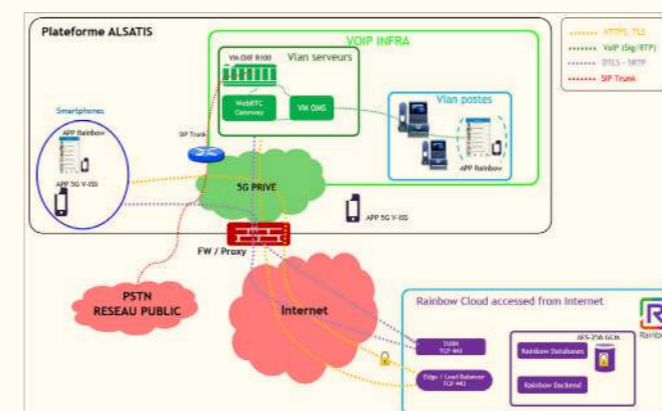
Plateforme ALSATIS

VOIP INFRA

VM OXE R100

Vlan serveurs

WebRTC Gateway

VM OMS

Vlan postes

APP Rainbow

Smartphones

APP Rainbow

APP 5G V-ISS

SIP Trunk

5G PRIVE

APP 5G V-ISS

FW / Proxy

PSTN RESEAU PUBLIC

Internet

Rainbow Cloud accessed from internet

TURN TCP 443

Edge / Load Balancer TCP 443

AES-256 GCM

Rainbow Databases

Rainbow Backend

Rainbow

HTTPS, TLS

VoIP (Sig/RTP)

DTLS - SRTP

SIP Trunk